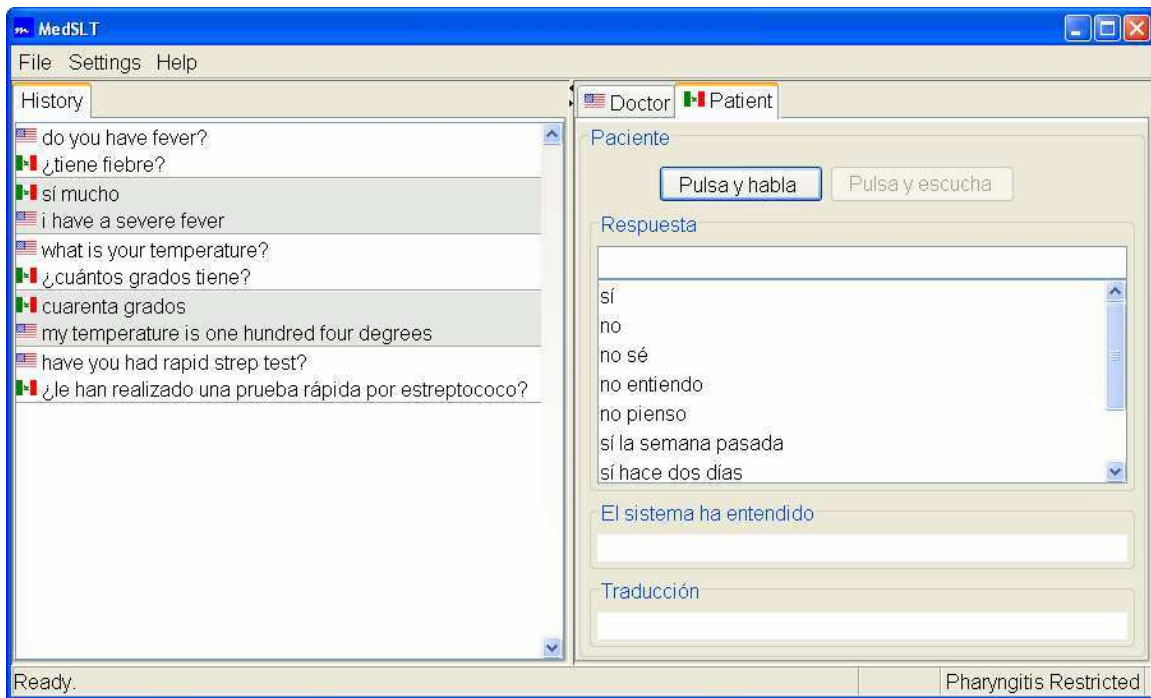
MedSLT

File Settings Help

History

do you have fever?
¿tiene fiebre?
sí mucho
i have a severe fever
what is your temperature?
¿cuántos grados tiene?
cuarenta grados
my temperature is one hundred four degrees
have you had rapid strep test?
¿le han realizado una prueba rápida por estreptococo?

Doctor Patient

Paciente

Pulsa y habla Pulsa y escucha

Respuesta

sí
no
no sé
no entiendo
no pienso
sí la semana pasada
sí hace dos días

El sistema ha entendido

Traducción

Ready.

Pharyngitis Restricted